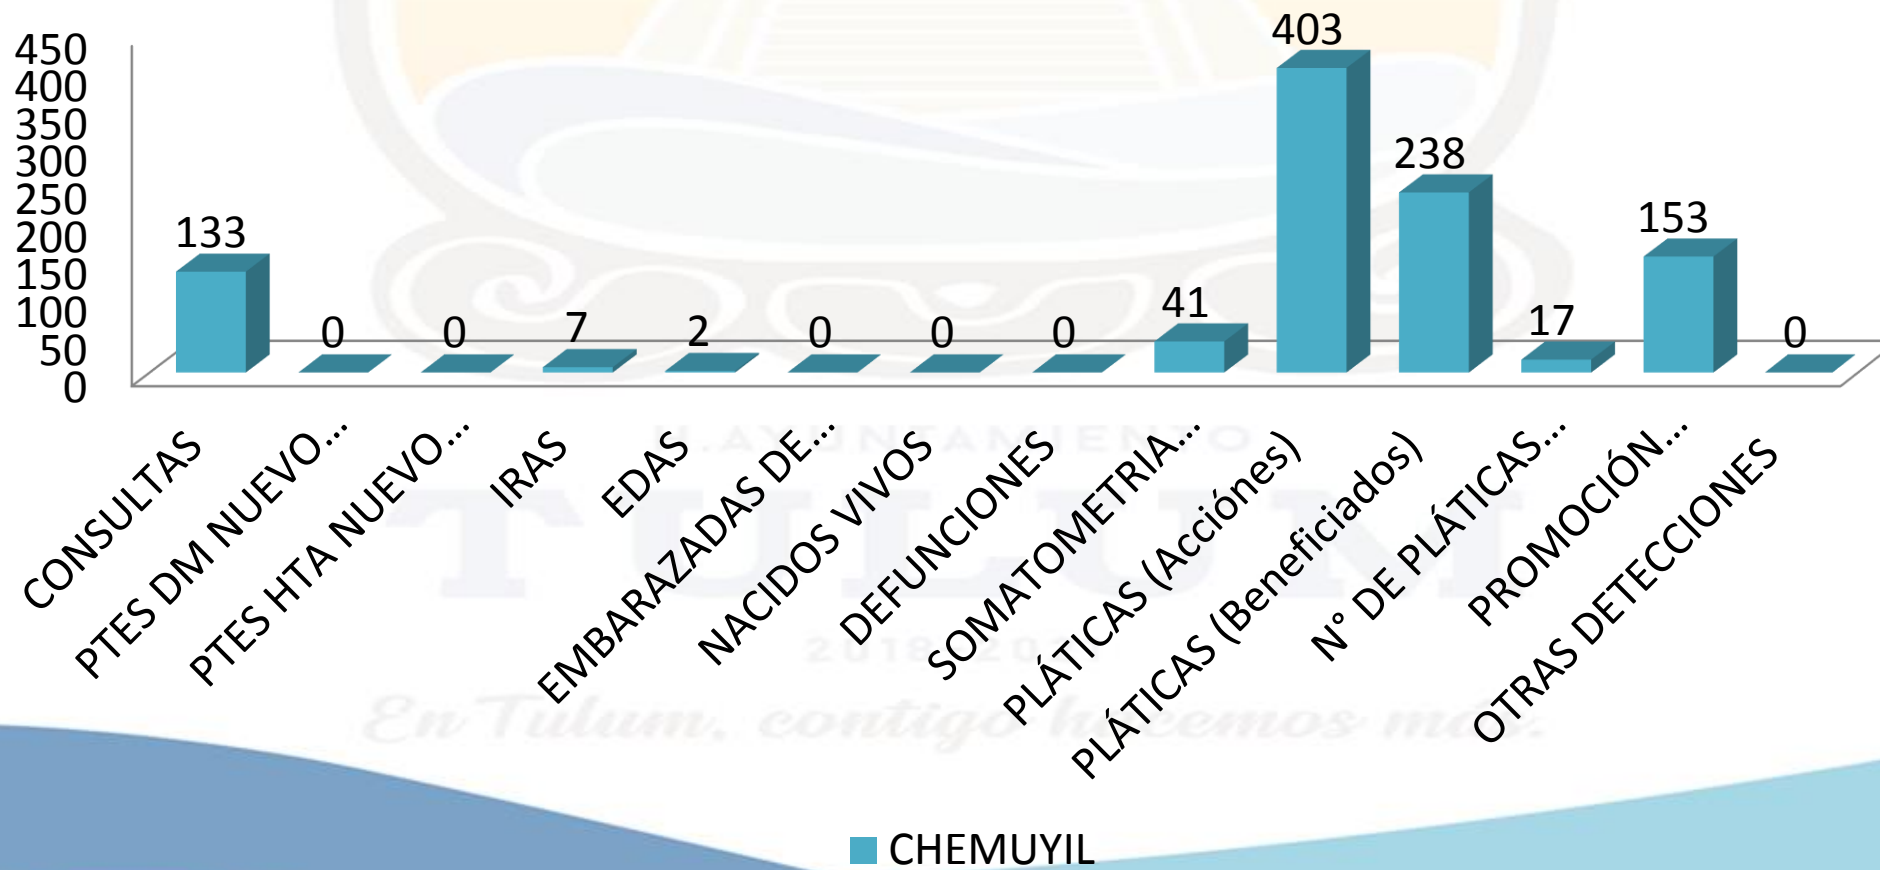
450
400
350
300
250
200
150
100
50
0

133
0
0
7
2
0
0
0
41
403
238
17
153
0

CONSULTAS
PTES DM NUEVO…
PTES HTA NUEVO…
IRAS
EDAS
EMBARAZADAS DE…
NACIDOS VIVOS
DEFUNCIONES
SOMATOMETRIA…
PLÁTICAS (Acciónes)
PLÁTICAS (Beneficiados)
N° DE PLÁTICAS…
PROMOCIÓN…
OTRAS DETECCIONES

H. AYUNTAMIENTO
TULUM
2018-2021
En Tulum, contigo hacemos más.

CHEMUYIL